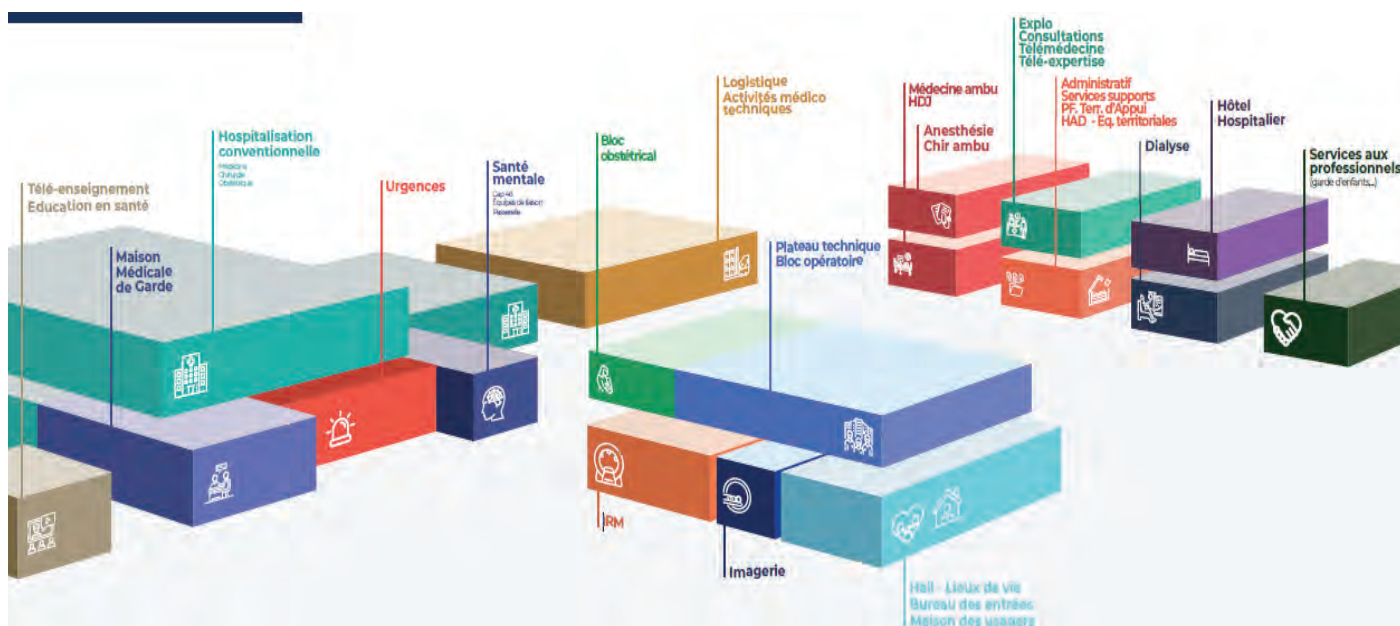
Télé-enseignement
Education en santé

Maison Médicale de Garde

Hospitalisation conventionnelle
Médecine
Chirurgie
Obstétrique

Urgences

Santé mentale
Cap 48
Équipes de liaison
Passerelle

Logistique
Activités médico techniques

Bloc obstétrical

Plateau technique
Bloc opératoire

RM

Imagerie

Hall - Lieux de vie
Bureau des entrées
Maison des usagers

Médecine ambu
HDJ

Anesthésie
Chir ambu

Explo
Consultations
Télémédecine
Télé-expertise

Administratif
Services supports
PF. Terr. d'Appui
HAD - Eq. territoriales

Dialyse

Hôtel Hospitalier

Services aux professionnels
(garde d'enfants...)